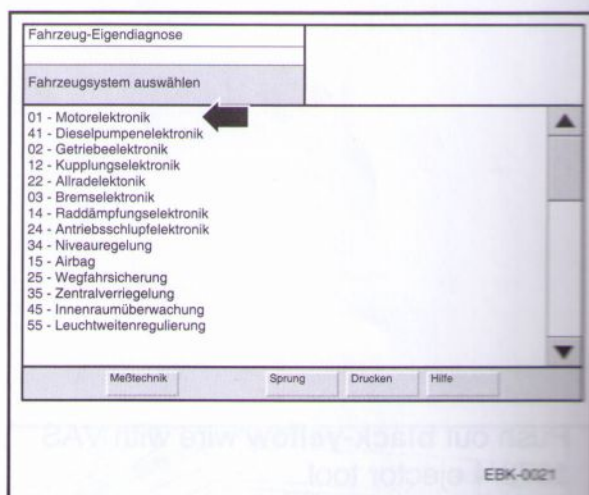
Fahrzeug-Eigendiagnose

Fahrzeugsystem auswählen

01 - Motorelektronik
41 - Dieselpumpenelektronik
02 - Getriebeelektronik
12 - Kupplungselektronik
22 - Allradelektonik
03 - Bremselektronik
14 - Raddämpfungselektronik
24 - Antriebsschlupfelektronik
34 - Niveauregelung
15 - Airbag
25 - Wegfahrsicherung
35 - Zentralverriegelung
45 - Innenraumüberwachung
55 - Leuchtweitenregulierung

Meßtechnik
Sprung
Drucken
Hilfe

EBK-0021